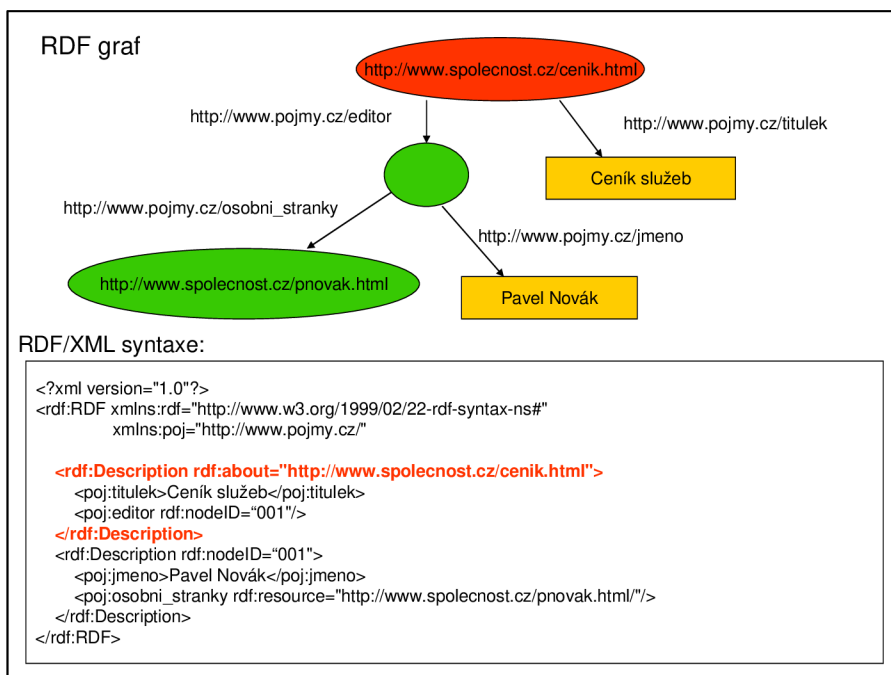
RDF graf

http://www.spolecnost.cz/cenik.html

http://www.pojmy.cz/editor

http://www.pojmy.cz/titulek

Ceník služeb

http://www.pojmy.cz/osobni_stranky

http://www.pojmy.cz/jmeno

http://www.spolecnost.cz/pnovak.html

Pavel Novák

RDF/XML syntaxe:

<?xml version="1.0"?>
<rdf:RDF xmlns:rdf="http://www.w3.org/1999/02/22-rdf-syntax-ns#"
xmlns:poj="http://www.pojmy.cz/"

<rdf:Description rdf:about="http://www.spolecnost.cz/cenik.html">
<poj:titulek>Ceník služeb</poj:titulek>
<poj:editor rdf:nodeID="001"/>
</rdf:Description>
<rdf:Description rdf:nodeID="001">
<poj:jmeno>Pavel Novák</poj:jmeno>
<poj:osobni_stranky rdf:resource="http://www.spolecnost.cz/pnovak.html/"/>
</rdf:Description>
</rdf:RDF>